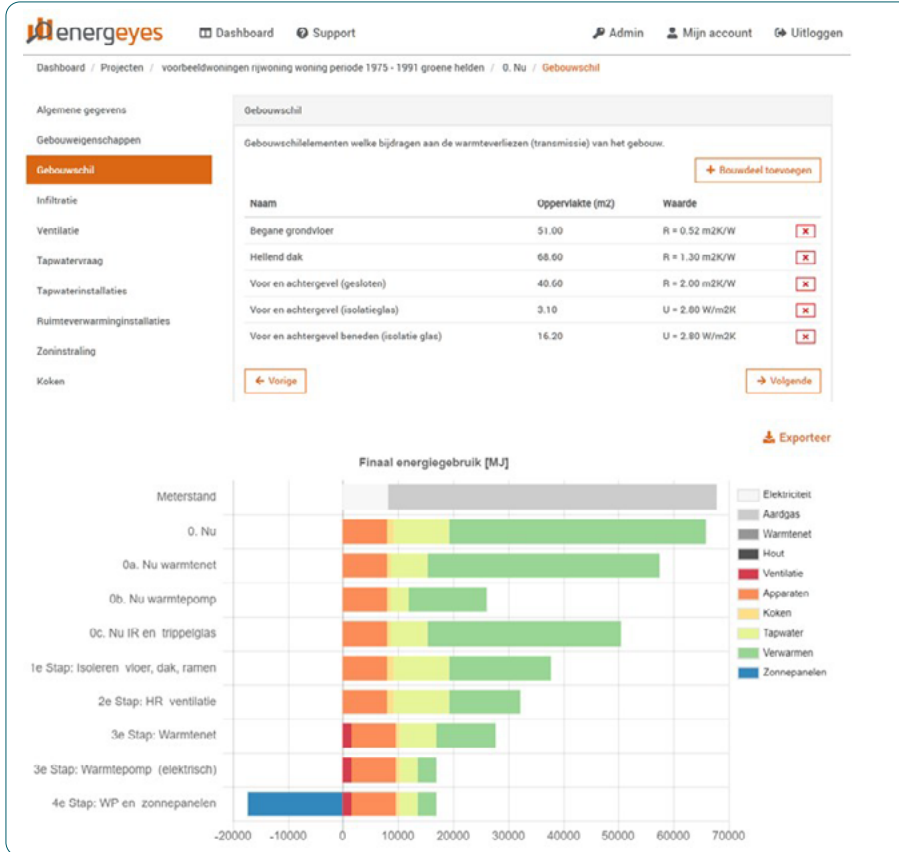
energeyes Dashboard Support Admin Mijn account Uitloggen

Dashboard / Projecten / voorbeeldwoningen rijwoning woning periode 1975 - 1991 groene helden / 0. Nu / Gebouwschil

Algemene gegevens
Gebouweigenschappen
Gebouwschil
Infiltratie
Ventilatie
Tapwatervraag
Tapwaterinstallaties
Ruimteverwarminginstallaties
Zoninstraling
Koken

Gebouwschil

Gebouwschilelementen welke bijdragen aan de warmteverliezen (transmissie) van het gebouw.

+ Bouwdeel toevoegen

| Naam | Oppervlakte (m2) | Waarde | |
|---|---|---|---|
| Begane grondvloer | 51.00 | R = 0.52 m2K/W | × |
| Hellend dak | 68.60 | R = 1.30 m2K/W | × |
| Voor en achtergevel (gesloten) | 40.60 | R = 2.00 m2K/W | × |
| Voor en achtergevel (isolatieglas) | 3.10 | U = 2.80 W/m2K | × |
| Voor en achtergevel beneden (isolatie glas) | 16.20 | U = 2.80 W/m2K | × |

← Vorige
→ Volgende

Exporteer

Finaal energiegebruik [MJ]

Meterstand
0. Nu
0a. Nu warmtenet
0b. Nu warmtepomp
0c. Nu IR en trippelglas
1e Stap: Isoleren vloer, dak, ramen
2e Stap: HR ventilatie
3e Stap: Warmtenet
3e Stap: Warmtepomp (elektrisch)
4e Stap: WP en zonnepanelen

-20000 -10000 0 10000 20000 30000 40000 50000 60000 70000

Elektriciteit
Aardgas
Warmtenet
Hout
Ventilatie
Apparaten
Koken
Tapwater
Verwarmen
Zonnepanelen